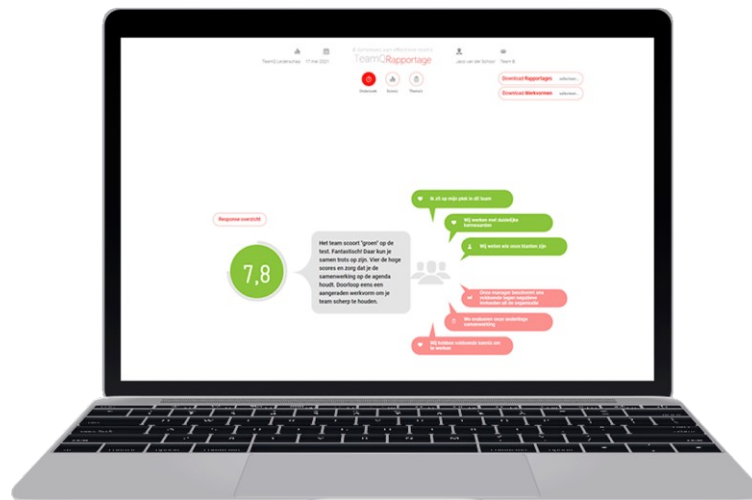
TeamQ Leiderschap 17 mei 2021

8 Kenmerken van effectieve teams

TeamQ Rapportage

Jack van der Schoor Team B

Download Rapportages selecteer...

Download Werkvormen selecteer...

Onderzoek Scores Thema's

Response overzicht

7,8

Het team scoort "groen" op de test. Fantastisch! Daar kun je samen trots op zijn. Vier de hoge scores en zorg dat je de samenwerking op de agenda houdt. Doorloop eens een aangeraden werkvorm om je team scherp te houden.

Ik zit op mijn plek in dit team

Wij werken met duidelijke kernwaarden

Wij weten wie onze klanten zijn

Onze manager beschermt ons voldoende tegen negatieve invloeden uit de organisatie

We evalueren onze onderlinge samenwerking

Wij hebben voldoende talentn om te werken